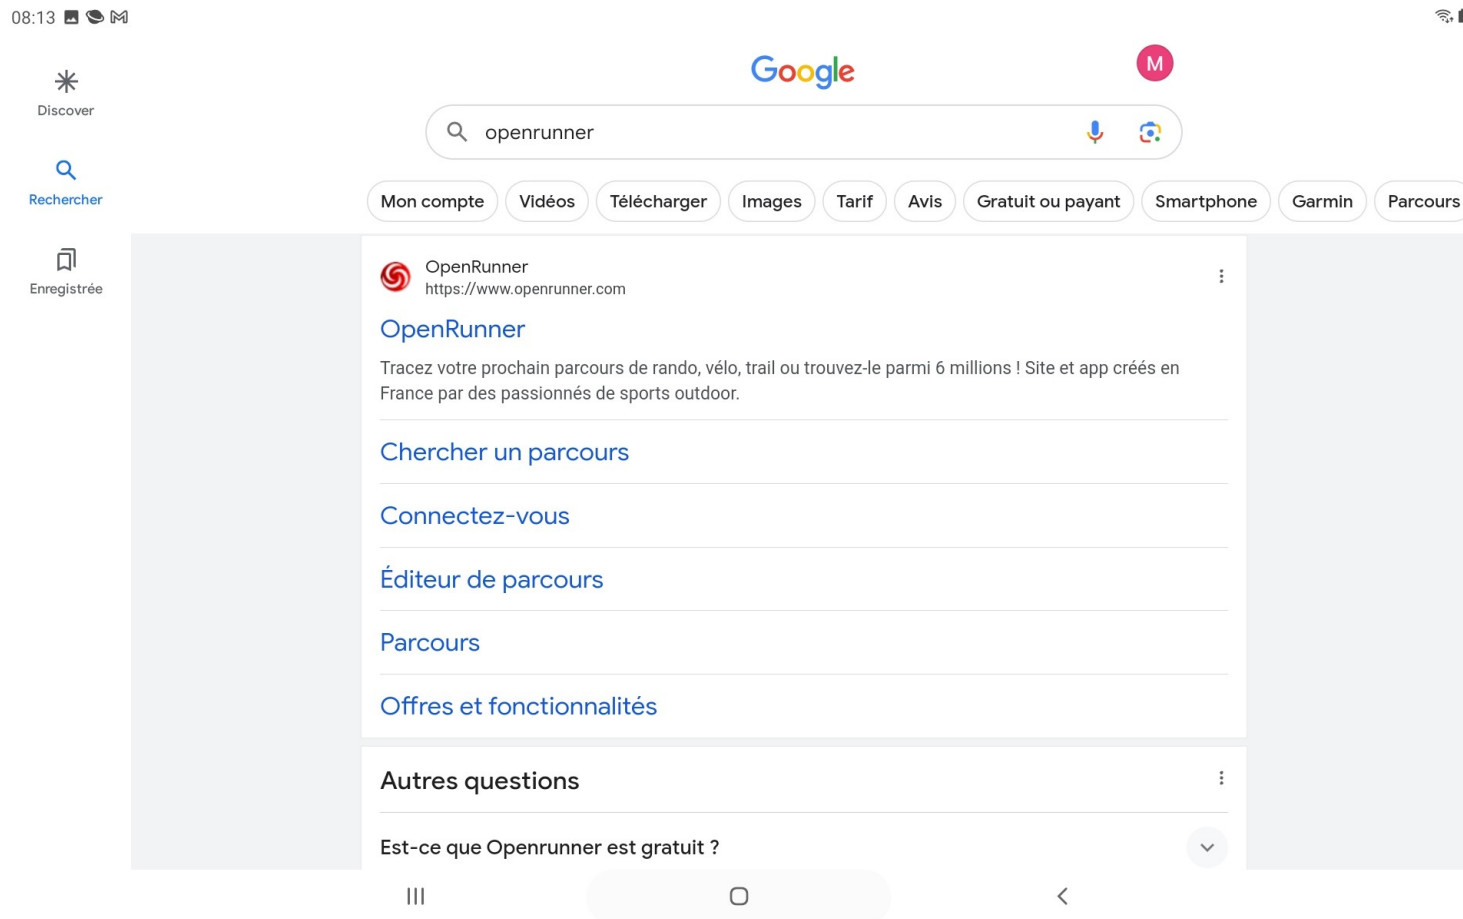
08:13

Discover

Rechercher

Enregistrée

Google

M

openrunner

Mon compte Vidéos Télécharger Images Tarif Avis Gratuit ou payant Smartphone Garmin Parcours

OpenRunner
https://www.openrunner.com

OpenRunner

Tracez votre prochain parcours de rando, vélo, trail ou trouvez-le parmi 6 millions ! Site et app créés en France par des passionnés de sports outdoor.

Chercher un parcours

Connectez-vous

Éditeur de parcours

Parcours

Offres et fonctionnalités

Autres questions

Est-ce que Openrunner est gratuit ?